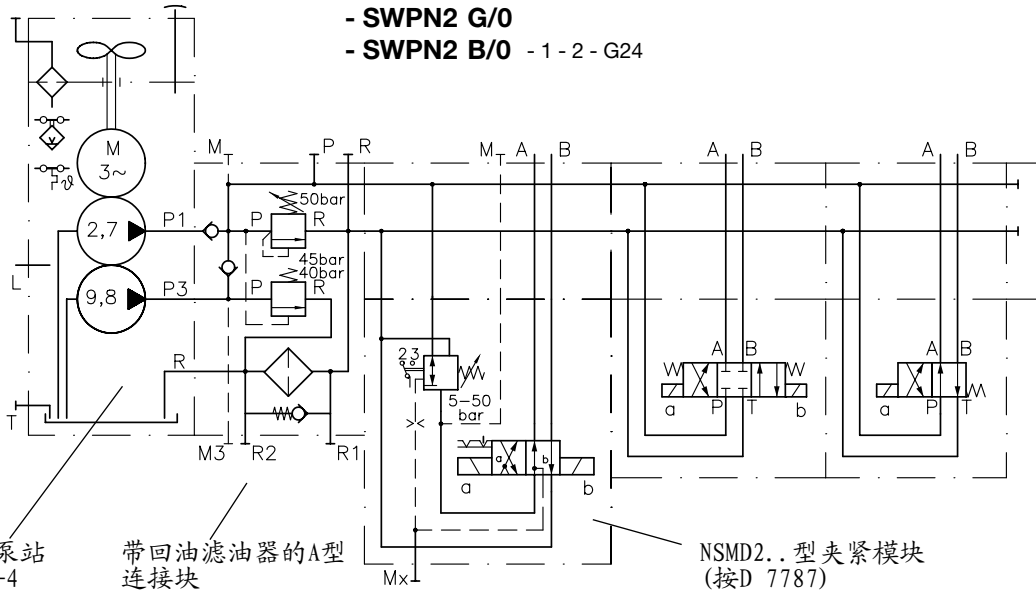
- SWPN2 G/0
- SWPN2 B/0 - 1 - 2 - G24

M
3~

2,7
9,8
P1
P3
L
T
M T
P
R
50bar
P R
45bar
40bar
P R
R
M3 R2 R1
M A B
2 3
5–50
bar
a b
Mx
A B
A B
W W
a P T b
A B
A B
a P T

泵站
-4

带回油滤油器的A型
连接块

NSMD2..型夹紧模块
(按D 7787)